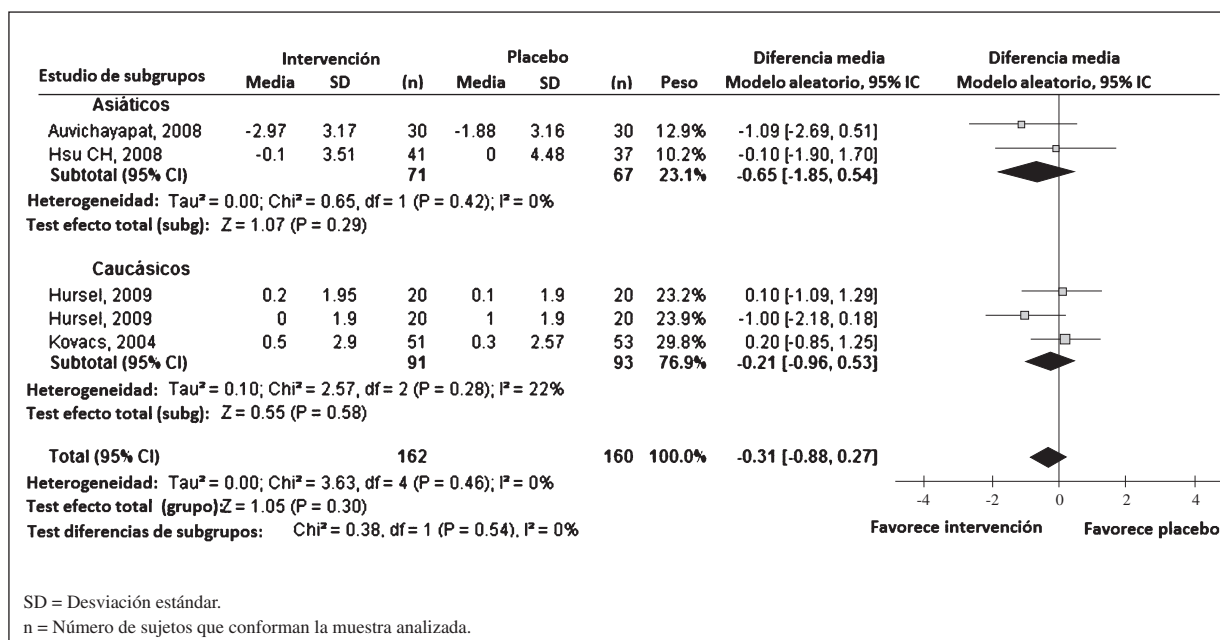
| Estudio de subgrupos | Intervención Media | SD | (n) | Placebo Media | SD | (n) | Peso | Diferencia media Modelo aleatorio, 95% IC | Diferencia media Modelo aleatorio, 95% IC |
|---|---|---|---|---|---|---|---|---|---|
| **Asiáticos** | | | | | | | | | |
| Auvichayapat, 2008 | -2.97 | 3.17 | 30 | -1.88 | 3.16 | 30 | 12.9% | -1.09 [-2.69, 0.51] | |
| Hsu CH, 2008 | -0.1 | 3.51 | 41 | 0 | 4.48 | 37 | 10.2% | -0.10 [-1.90, 1.70] | |
| **Subtotal (95% CI)** | | | **71** | | | **67** | **23.1%** | **-0.65 [-1.85, 0.54]** | |

**Heterogeneidad:** Tau² = 0.00; Chi² = 0.65, df = 1 (P = 0.42); I² = 0%
**Test efecto total (subg):** Z = 1.07 (P = 0.29)

| Estudio de subgrupos | Media | SD | (n) | Media | SD | (n) | Peso | Diferencia media |
|---|---|---|---|---|---|---|---|---|
| **Caucásicos** | | | | | | | | |
| Hursel, 2009 | 0.2 | 1.95 | 20 | 0.1 | 1.9 | 20 | 23.2% | 0.10 [-1.09, 1.29] |
| Hursel, 2009 | 0 | 1.9 | 20 | 1 | 1.9 | 20 | 23.9% | -1.00 [-2.18, 0.18] |
| Kovacs, 2004 | 0.5 | 2.9 | 51 | 0.3 | 2.57 | 53 | 29.8% | 0.20 [-0.85, 1.25] |
| **Subtotal (95% CI)** | | | **91** | | | **93** | **76.9%** | **-0.21 [-0.96, 0.53]** |

**Heterogeneidad:** Tau² = 0.10; Chi² = 2.57, df = 2 (P = 0.28); I² = 22%
**Test efecto total (subg):** Z = 0.55 (P = 0.58)

**Total (95% CI)** **162** **160** **100.0%** **-0.31 [-0.88, 0.27]**
**Heterogeneidad:** Tau² = 0.00; Chi² = 3.63, df = 4 (P = 0.46); I² = 0%
**Test efecto total (grupo)** Z = 1.05 (P = 0.30)
**Test diferencias de subgrupos:** Chi² = 0.38, df = 1 (P = 0.54), I² = 0%

-4 -2 0 2 4
**Favorece intervención** **Favorece placebo**

SD = Desviación estándar.
n = Número de sujetos que conforman la muestra analizada.